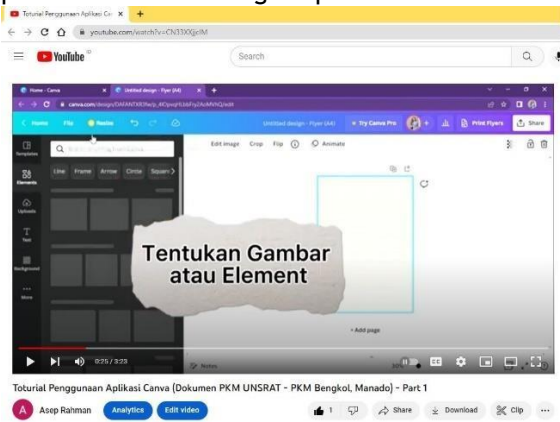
Tutorial Penggunaan Aplikasi Ca ×
youtube.com/watch?v=CN31XXJclM
YouTube
Search
Home - Canva
Untitled design - Flyer (A4)
canva.com/design/DAFANTX83/edit
Home File Resize
Untitled design - Flyer (A4)
Try Canva Pro
Print Flyers
Share
Templates
Elements
Uploads
Text
Background
More
Line Frame Arrow Circle Square
Edit image Crop Flip Animate
Tentukan Gambar atau Element
+ Add page
Notes
0:25 / 3:23
Toturial Penggunaan Aplikasi Canva (Dokumen PKM UNSRAT - PKM Bengkol, Manado) - Part 1
A Asep Rahman
Analytics
Edit video
1
Share
Download
Clip
...